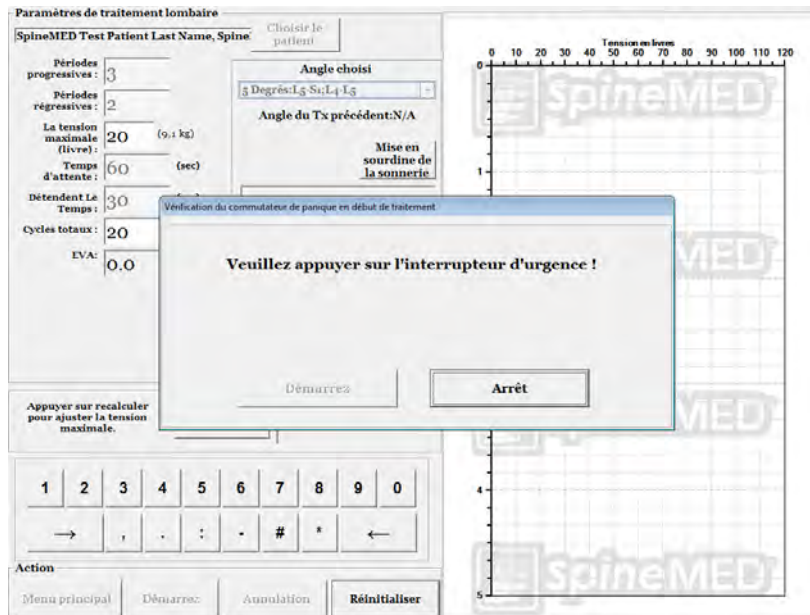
Paramètres de traitement lombaire

SpineMED Test Patient Last Name, Spine

Choisir le patient

Périodes progressives : 3

Périodes régressives : 2

La tension maximale (livre) : 20 (9,1 kg)

Temps d'attente : 60 (sec)

Détendent Le Temps : 30

Cycles totaux : 20

EVA: 0.0

Angle choisi

5 Degrés:L5-S1;L4-L5

Angle du Tx précédent:N/A

Mise en sourdine de la sonnerie

Tension en livres

0 10 20 30 40 50 60 70 80 90 100 110 120

0

1

4

5

SpineMED

SpineMED

MED

MED

SpineMED

Vérification du commutateur de panique en début de traitement

Veuillez appuyer sur l'interrupteur d'urgence !

Démarrez

Arrêt

Appuyer sur recalculer pour ajuster la tension maximale.

1 2 3 4 5 6 7 8 9 0

→ , . : - # * ←

Action

Menu principal

Démarrez

Annulation

Réinitialiser